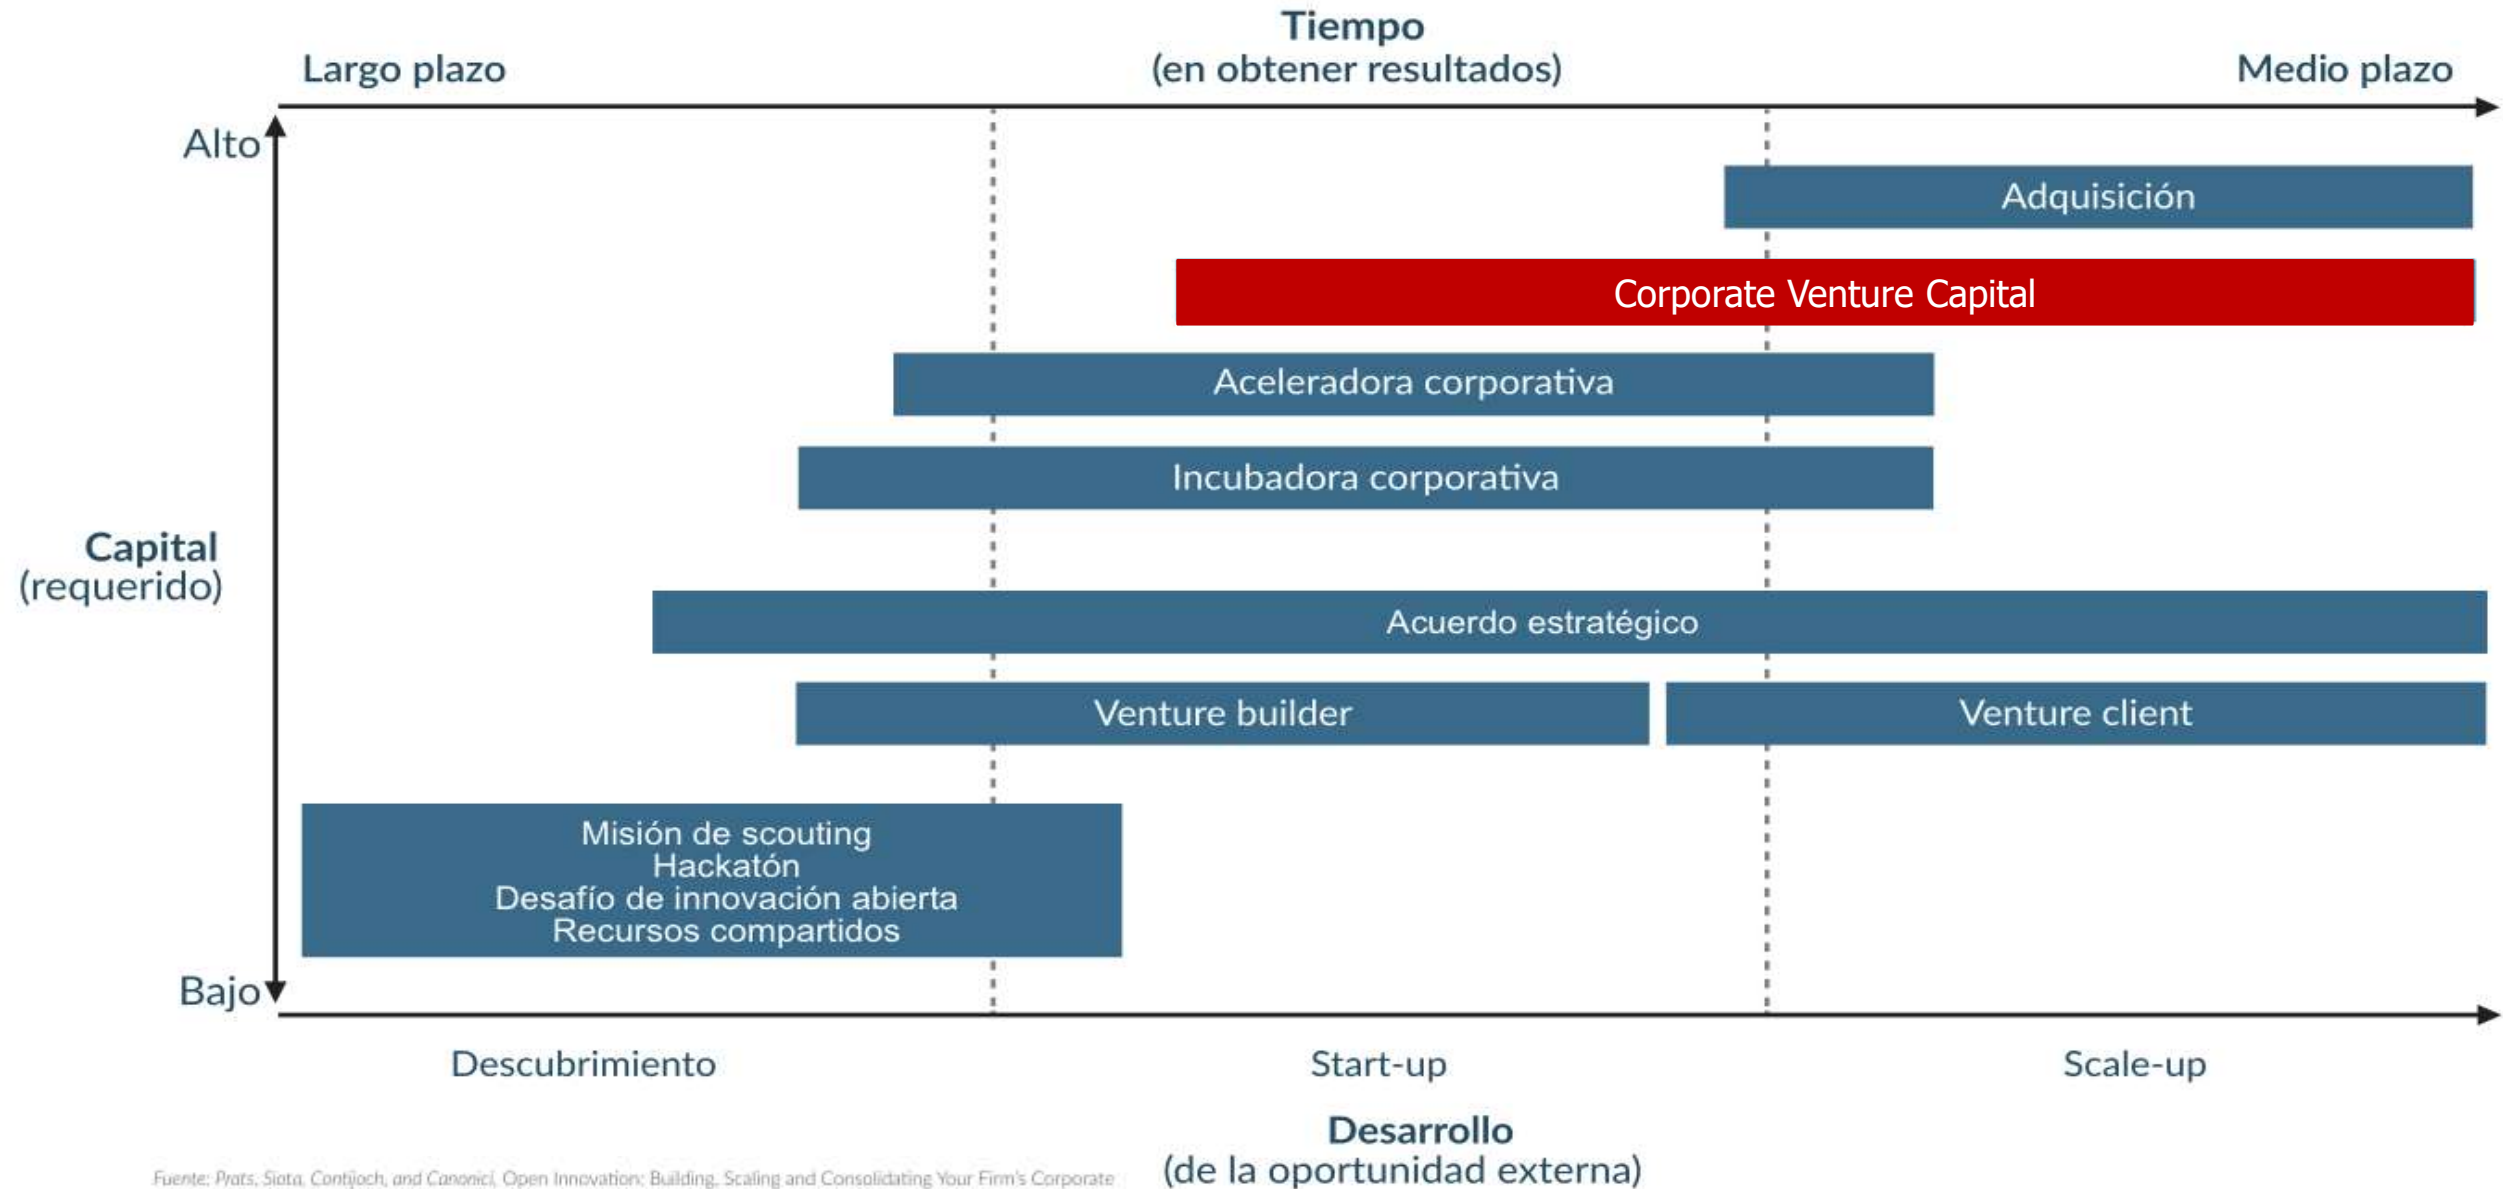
Tiempo
(en obtener resultados)

Largo plazo

Medio plazo

Alto

Capital
(requerido)

Bajo

Adquisición

Corporate Venture Capital

Aceleradora corporativa

Incubadora corporativa

Acuerdo estratégico

Venture builder

Venture client

Misión de scouting
Hackatón
Desafío de innovación abierta
Recursos compartidos

Descubrimiento

Start-up

Scale-up

Desarrollo
(de la oportunidad externa)

Fuente: Prats, Siota, Contijoch, and Canonici, Open Innovation: Building, Scaling and Consolidating Your Firm's Corporate